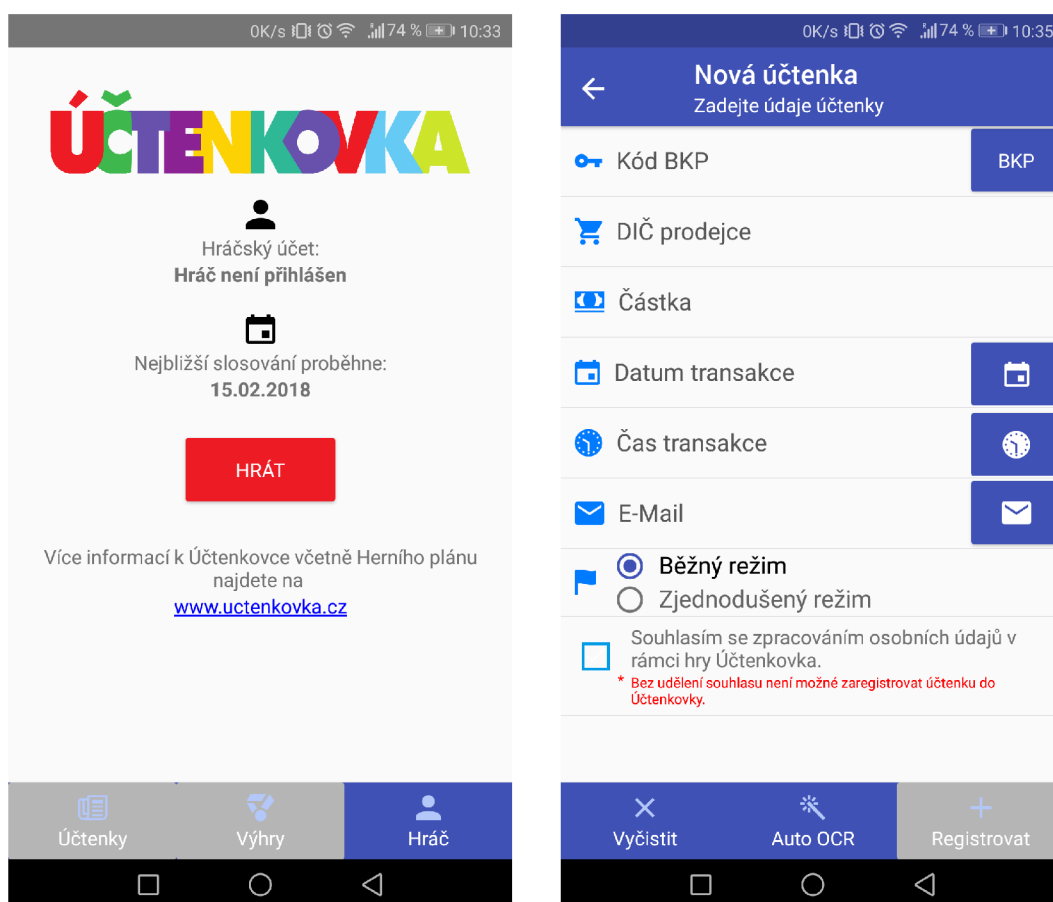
0K/s 74 % 10:33

ÚČTENKOVKA

Hráčský účet:
**Hráč není přihlášen**

Nejbližší slosování proběhne:
**15.02.2018**

HRÁT

Více informací k Účtenkovce včetně Herního plánu najdete na
www.uctenkovka.cz

Účtenky | Výhry | Hráč

0K/s 74 % 10:35

Nová účtenka
Zadejte údaje účtenky

Kód BKP
BKP

DIČ prodejce

Částka

Datum transakce

Čas transakce

E-Mail

Běžný režim
Zjednodušený režim

Souhlasím se zpracováním osobních údajů v rámci hry Účtenkovka.
* Bez udělení souhlasu není možné zaregistrovat účtenku do Účtenkovky.

Vyčistit | Auto OCR | Registrovat